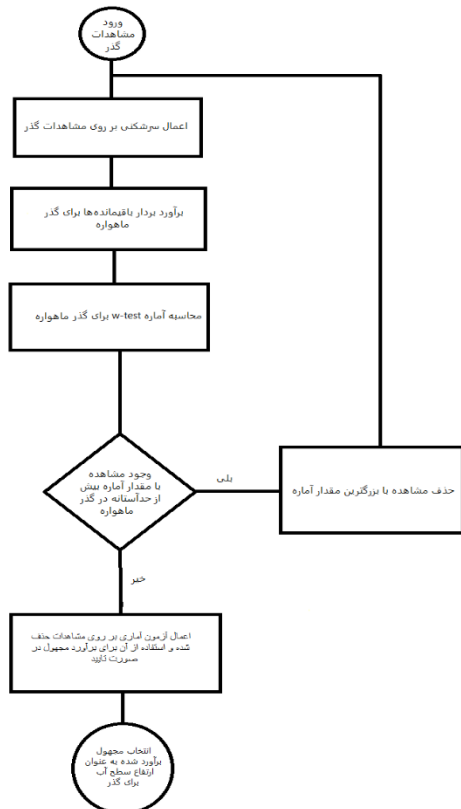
ورود مشاهدات گذر

اعمال سرشکنی بر روی مشاهدات گذر

برآورد بردار باقیمانده‌ها برای گذر ماهواره

محاسبه آماره w-test برای گذر ماهواره

وجود مشاهده با مقدار آماره بیش از حدآستانه در گذر ماهواره

بلی

حذف مشاهده با بزرگترین مقدار آماره

خیر

اعمال آزمون آماری بر روی مشاهدات حذف شده و استفاده از آن برای برآورد مجهول در صورت لازم

انتخاب مجهول برآورد شده به عنوان ارتفاع سطح آب برای گذر